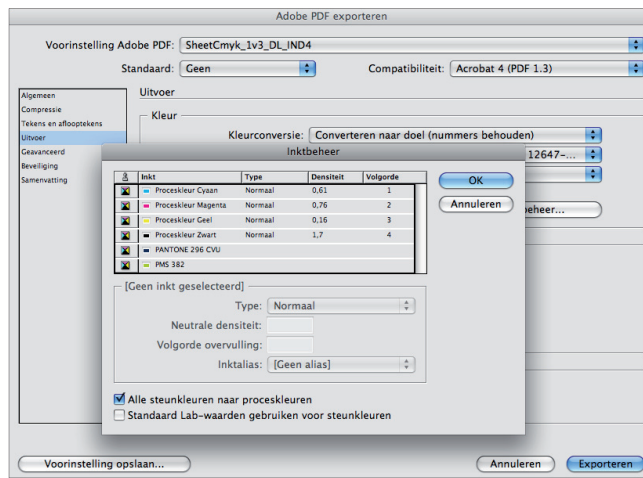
Adobe PDF exporteren

Voorinstelling Adobe PDF: SheetCmyk_1v3_DL_IND4

Standaard: Geen

Compatibiliteit: Acrobat 4 (PDF 1.3)

Algemeen
Compressie
Tekens en afloopte kens
Uitvoer
Geavanceerd
Beveiliging
Samenvatting

Uitvoer

Kleur

Kleurconversie: Converteren naar doel (nummers behouden)

12647-...

beheer...

Inktbeheer

| | Inkt | Type | Densiteit | Volgorde |
|---|---|---|---|---|
| | Proceskleur Cyaan | Normaal | 0,61 | 1 |
| | Proceskleur Magenta | Normaal | 0,76 | 2 |
| | Proceskleur Geel | Normaal | 0,16 | 3 |
| | Proceskleur Zwart | Normaal | 1,7 | 4 |
| | PANTONE 296 CVU | | | |
| | PMS 382 | | | |

OK

Annuleren

[Geen inkt geselecteerd]

Type: Normaal

Neutrale densiteit:

Volgorde overvulling:

Inktalias: [Geen alias]

Alle steunkleuren naar proceskleuren

Standaard Lab-waarden gebruiken voor steunkleuren

Voorinstelling opslaan...

Annuleren

Exporteren